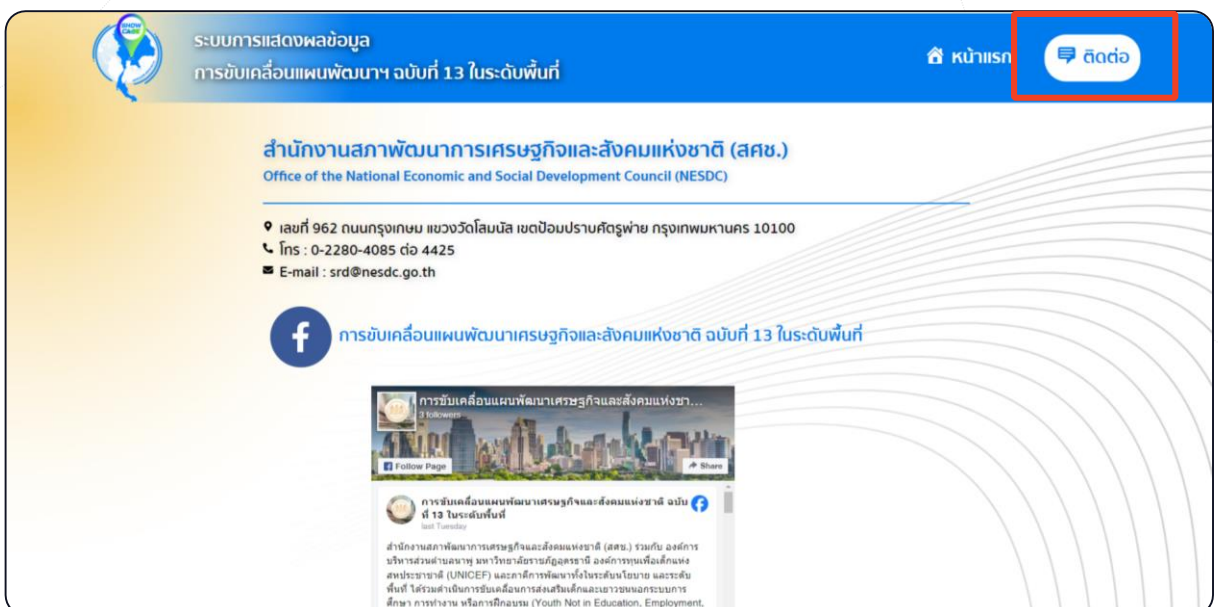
SHOW CASE

ระบบการแสดงผลข้อมูล
การขับเคลื่อนแผนพัฒนาฯ ฉบับที่ 13 ในระดับพื้นที่

หน้าแรก

ติดต่อ

สำนักงานสภาพัฒนาการเศรษฐกิจและสังคมแห่งชาติ (สศช.)
Office of the National Economic and Social Development Council (NESDC)

เลขที่ 962 ถนนกรุงเกษม แขวงวัดโสมนัส เขตป้อมปราบศัตรูพ่าย กรุงเทพมหานคร 10100
โทร : 0-2280-4085 ต่อ 4425
E-mail : srd@nesdc.go.th

การขับเคลื่อนแผนพัฒนาเศรษฐกิจและสังคมแห่งชาติ ฉบับที่ 13 ในระดับพื้นที่

การขับเคลื่อนแผนพัฒนาเศรษฐกิจและสังคมแห่งชา...
3 followers

Follow Page

Share

การขับเคลื่อนแผนพัฒนาเศรษฐกิจและสังคมแห่งชาติ ฉบับที่ 13 ในระดับพื้นที่
last Tuesday

สำนักงานสภาพัฒนาการเศรษฐกิจและสังคมแห่งชาติ (สศช.) ร่วมกับ องค์การบริหารส่วนตำบลนาพู่ มหาวิทยาลัยราชภัฏอุดรธานี องค์การทุนเพื่อเด็กแห่งสหประชาชาติ (UNICEF) และภาคีการพัฒนาทั้งในระดับนโยบาย และระดับพื้นที่ ได้ร่วมดำเนินการขับเคลื่อนการส่งเสริมเด็กและเยาวชนนอกระบบการศึกษา การทำงาน หรือการฝึกอบรม (Youth Not in Education, Employment,